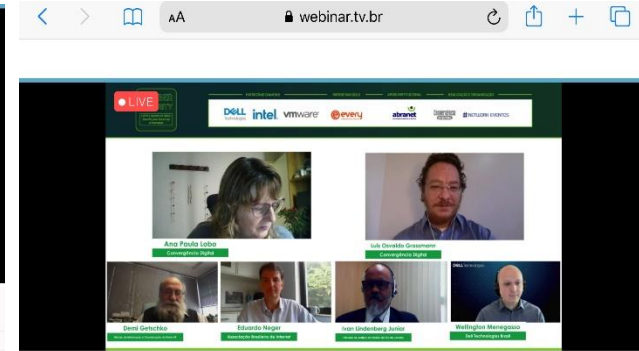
AA webinar.tv.br

LIVE

DELL Technologies intel vmware every abranet NETWORK EVENTOS

Ana Paula Lobo
Convergência Digital

Luis Osvaldo Grossmann
Convergência Digital

Demi Getschko

Eduardo Neger
Associação Brasileira de Internet

Ivan Lindenberg Junior

DELL Technologies
Wellington Menegasso
Dell Technologies Brasil